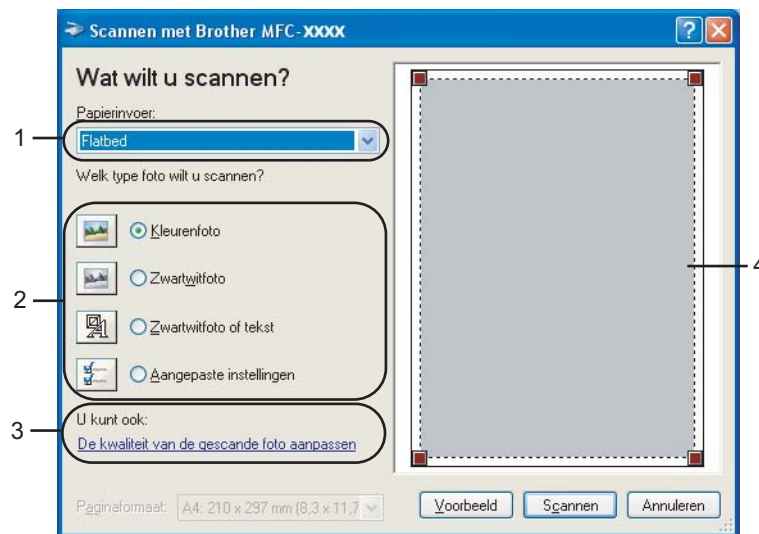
Scannen met Brother MFC-XXXX

Wat wilt u scannen?

Papierinvoer:

Flatbed

Welk type foto wilt u scannen?

Kleurenfoto

Zwartwitfoto

Zwartwitfoto of tekst

Aangepaste instellingen

U kunt ook:

De kwaliteit van de gescande foto aanpassen

Paginaformaat: A4: 210 x 297 mm (8,3 x 11,7

Voorbeeld

Scannen

Annuleren

1

2

3

4